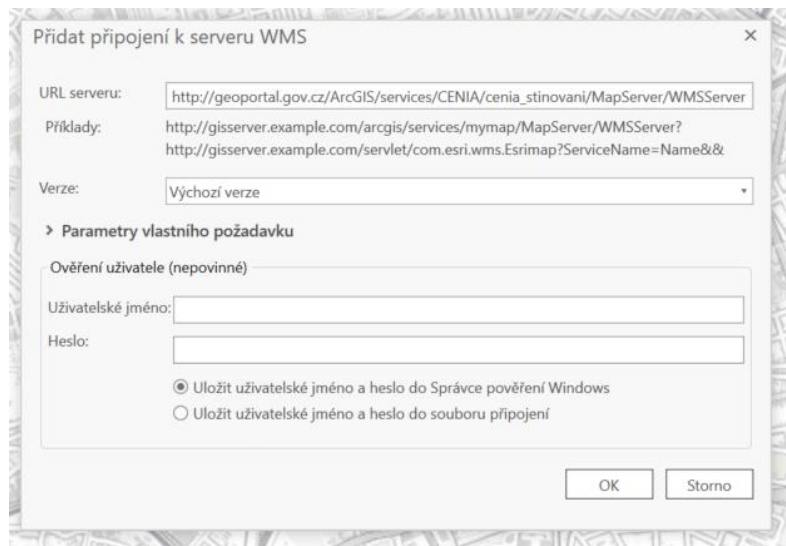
Přidat připojení k serveru WMS

×

URL serveru: http://geoportal.gov.cz/ArcGIS/services/CENIA/cenia_stinovani/MapServer/WMSServer

Příklady: http://gisserver.example.com/arcgis/services/mymap/MapServer/WMSServer?
http://gisserver.example.com/servlet/com.esri.wms.Esrimap?ServiceName=Name&&

Verze: Výchozí verze

> Parametry vlastního požadavku

Ověření uživatele (nepovinné)

Uživatelské jméno:

Heslo:

Uložit uživatelské jméno a heslo do Správce pověření Windows

Uložit uživatelské jméno a heslo do souboru připojení

OK

Storno